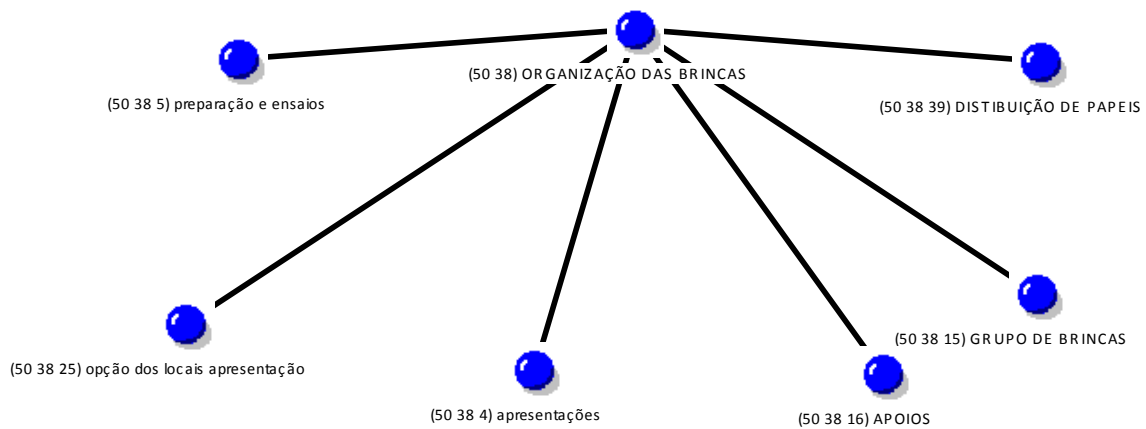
(50 38) ORGANIZAÇÃO DAS BRINCAS

(50 38 5) preparação e ensaios

(50 38 39) DISTIBUIÇÃO DE PAPEIS

(50 38 15) GRUPO DE BRINCAS

(50 38 25) opção dos locais apresentação

(50 38 4) apresentações

(50 38 16) APOIOS